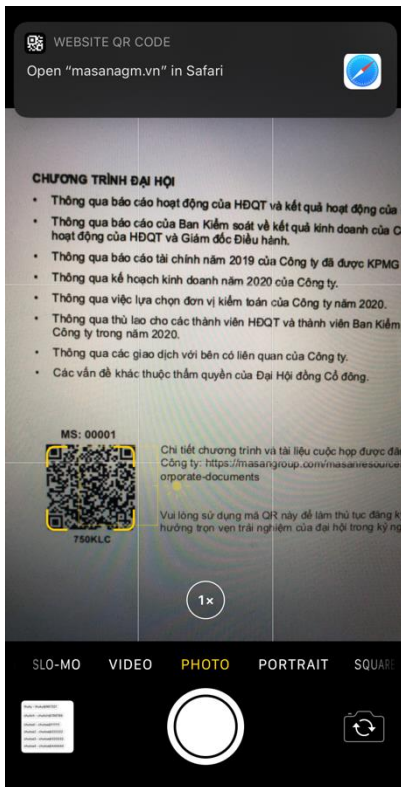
WEBSITE QR CODE
Open "masanagm.vn" in Safari

CHƯƠNG TRÌNH ĐẠI HỘI
• Thông qua báo cáo hoạt động của HĐQT và kết quả hoạt động của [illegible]
• Thông qua báo cáo của Ban Kiểm soát về kết quả kinh doanh của C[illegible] hoạt động của HĐQT và Giám đốc Điều hành.
• Thông qua báo cáo tài chính năm 2019 của Công ty đã được KPMG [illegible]
• Thông qua kế hoạch kinh doanh năm 2020 của Công ty.
• Thông qua việc lựa chọn đơn vị kiểm toán của Công ty năm 2020.
• Thông qua thù lao cho các thành viên HĐQT và thành viên Ban Kiểm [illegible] Công ty trong năm 2020.
• Thông qua các giao dịch với bên có liên quan của Công ty.
• Các vấn đề khác thuộc thẩm quyền của Đại Hội đồng Cổ đông.

MS: 00001
750KLC

Chi tiết chương trình và tài liệu cuộc họp được đă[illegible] Công ty: https://masangroup.com/masanresource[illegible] orporate-documents

Vui lòng sử dụng mã QR này để làm thủ tục đăng k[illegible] hưởng trọn vẹn trải nghiệm của đại hội trong kỷ ng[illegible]

1×

SLO-MO VIDEO PHOTO PORTRAIT SQUARE